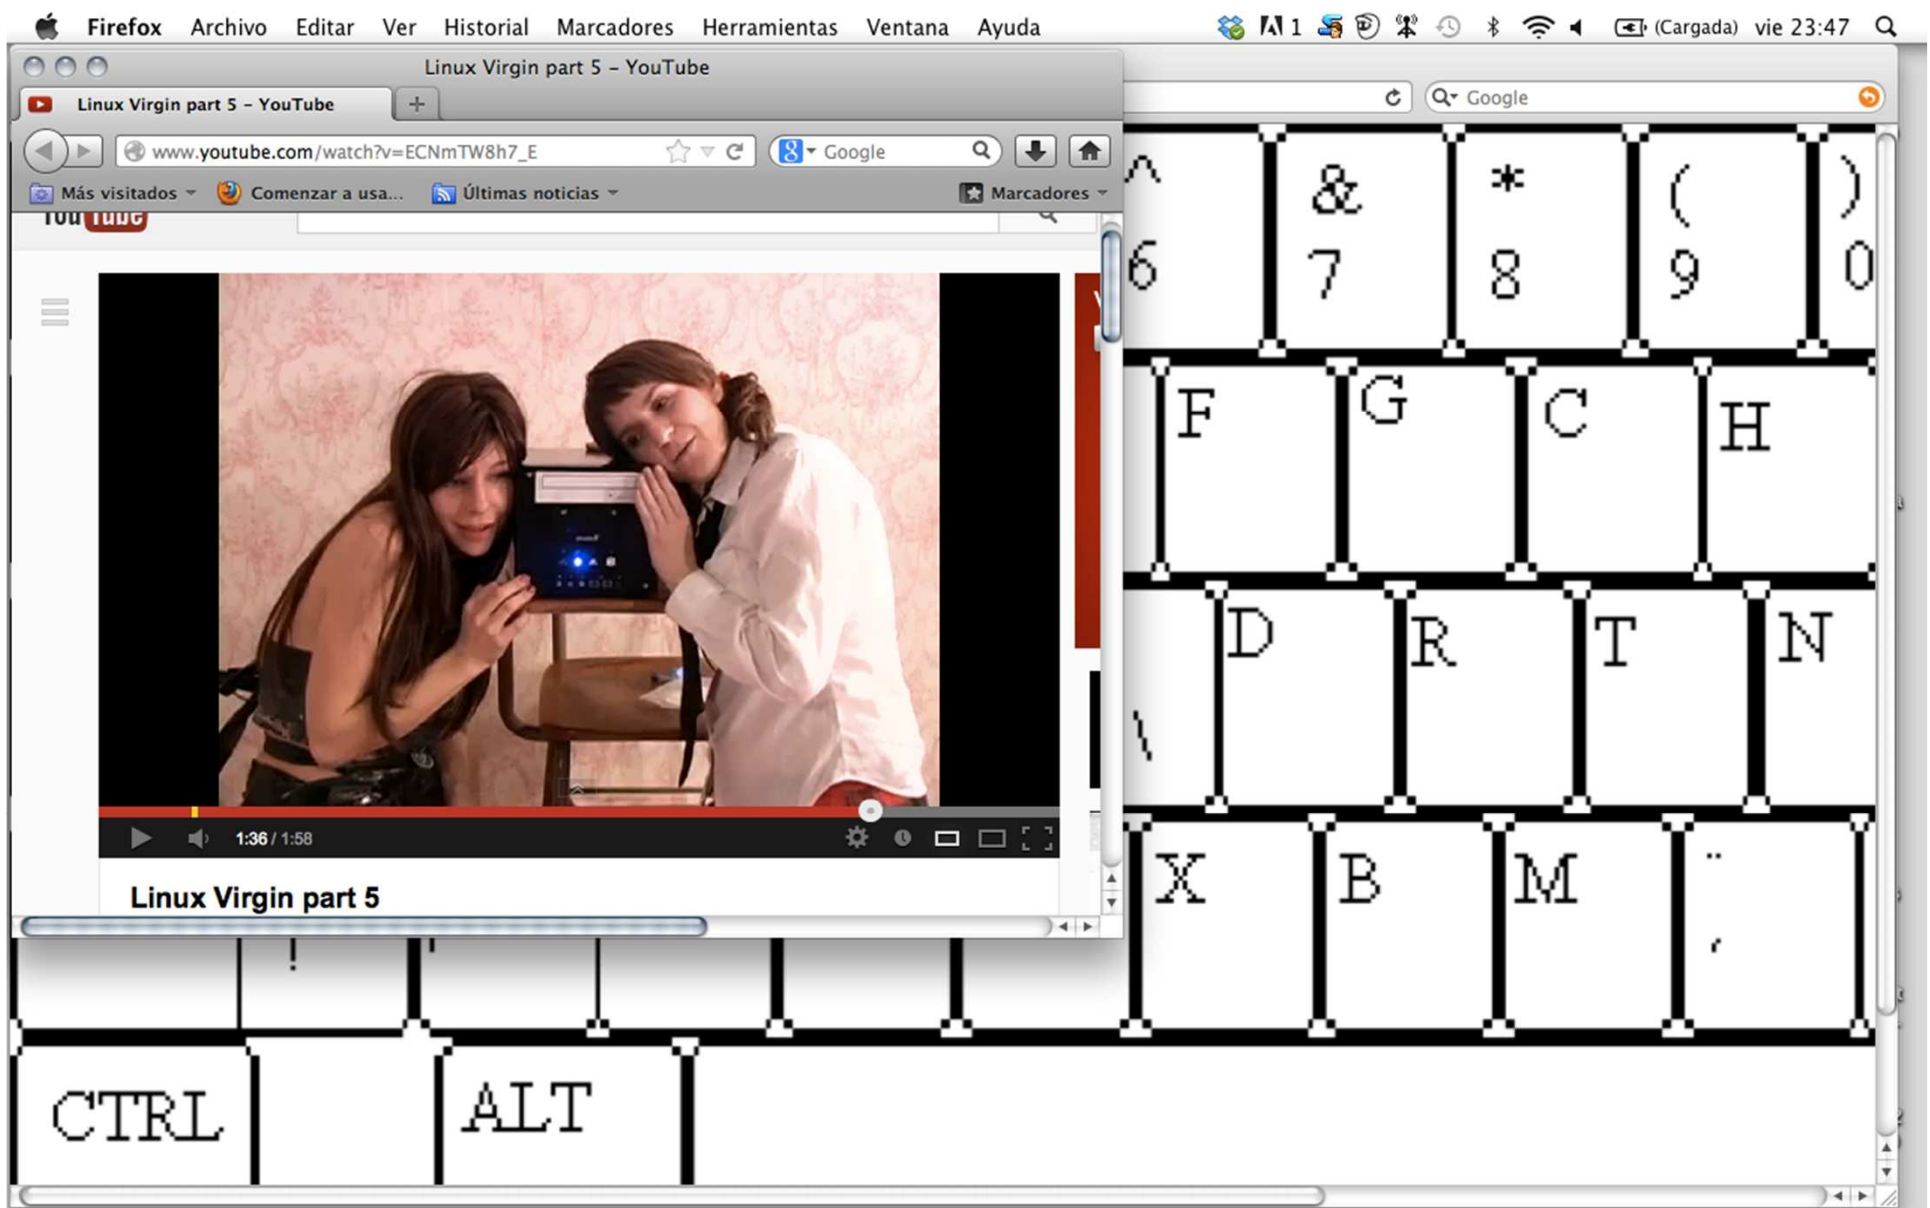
Firefox Archivo Editar Ver Historial Marcadores Herramientas Ventana Ayuda 1 (Cargada) vie 23:47

Linux Virgin part 5 – YouTube

Linux Virgin part 5 – YouTube +

www.youtube.com/watch?v=ECNmTW8h7_E Google

Más visitados Comenzar a usa... Últimas noticias Marcadores

YouTube

1:36 / 1:58

Linux Virgin part 5

Google

^ 6 & 7 * 8 ( 9 ) 0

F G C H

D R T N

\

X B M ¨ ,

! '

CTRL ALT